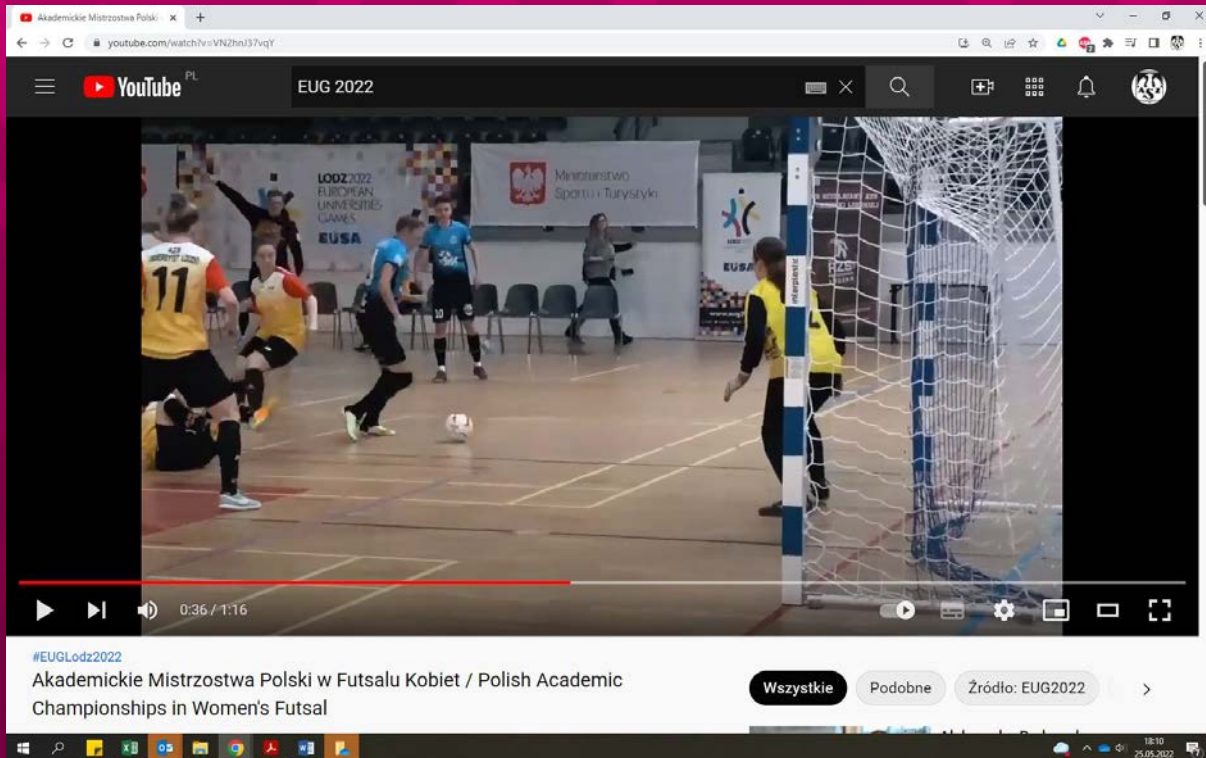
Akademickie Mistrzostwa Polski ×

youtube.com/watch?v=VN2hnJ37vqY

YouTube PL

EUG 2022

LODZ 2022 EUROPEAN UNIVERSITIES GAMES

EUSA

Ministerstwo Sportu i Turystyki

11

10

0:36 / 1:16

#EUGLodz2022

Akademickie Mistrzostwa Polski w Futsalu Kobiet / Polish Academic Championships in Women's Futsal

Wszystkie

Podobne

Źródło: EUG2022

18:10
25.05.2022